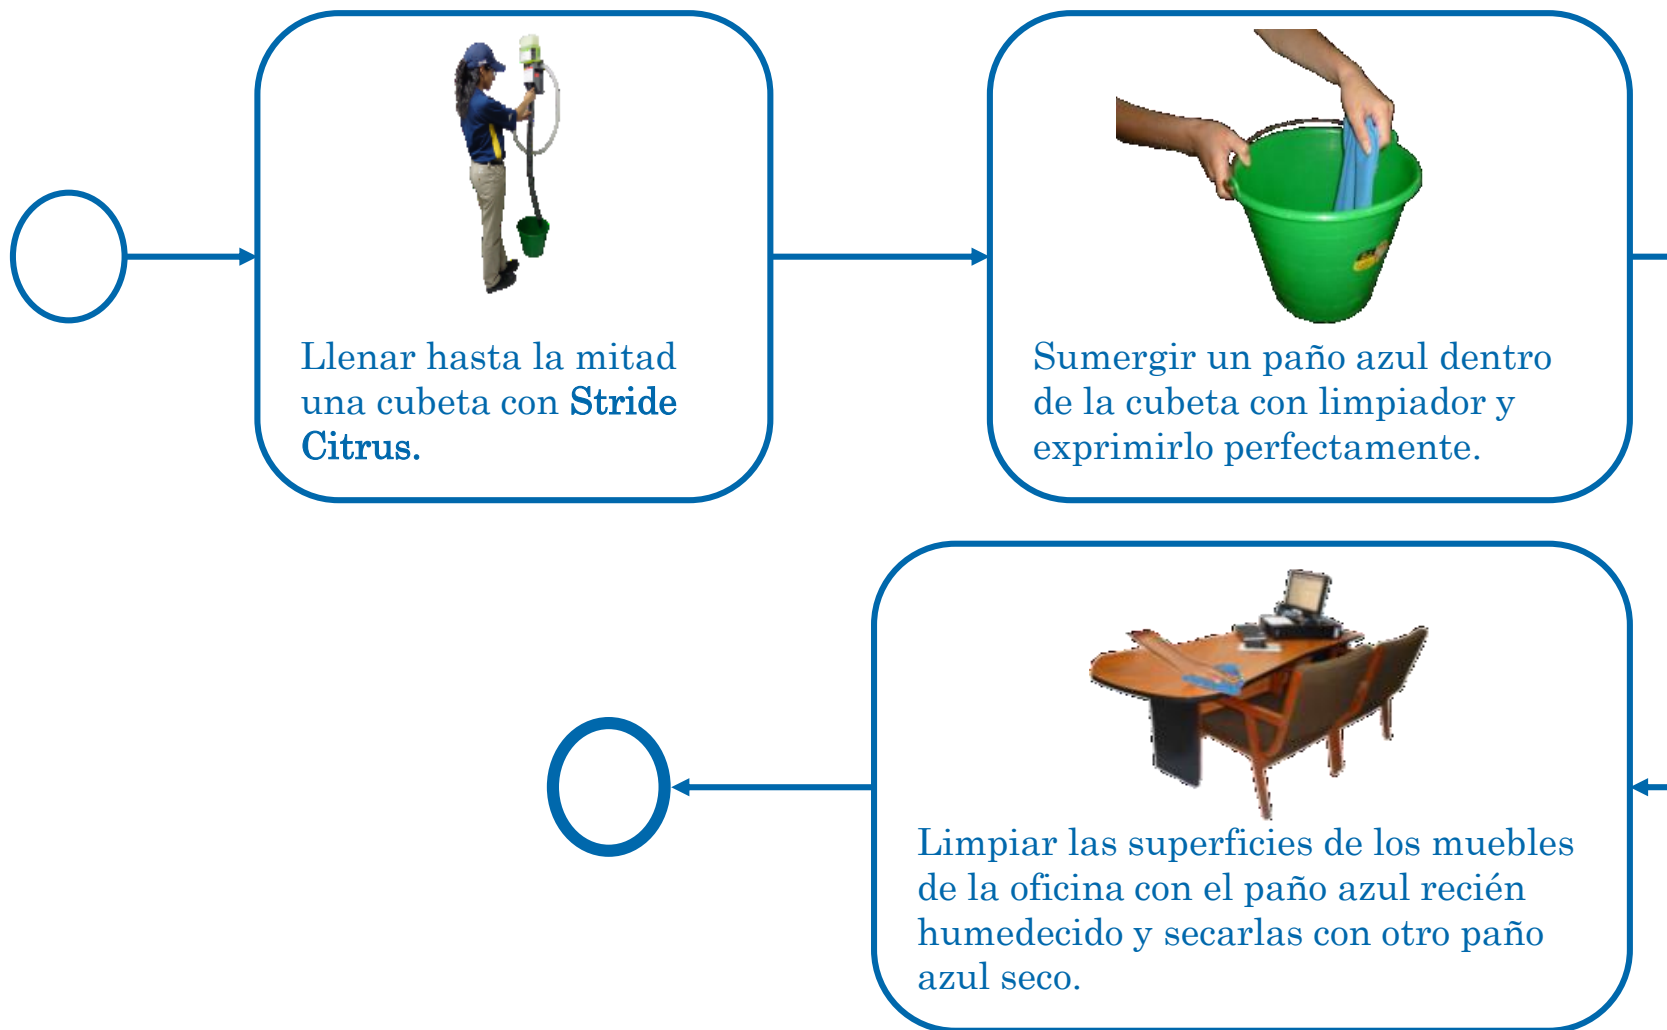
Llenar hasta la mitad una cubeta con **Stride Citrus.**

Sumergir un paño azul dentro de la cubeta con limpiador y exprimirlo perfectamente.

Limpiar las superficies de los muebles de la oficina con el paño azul recién humedecido y secarlas con otro paño azul seco.